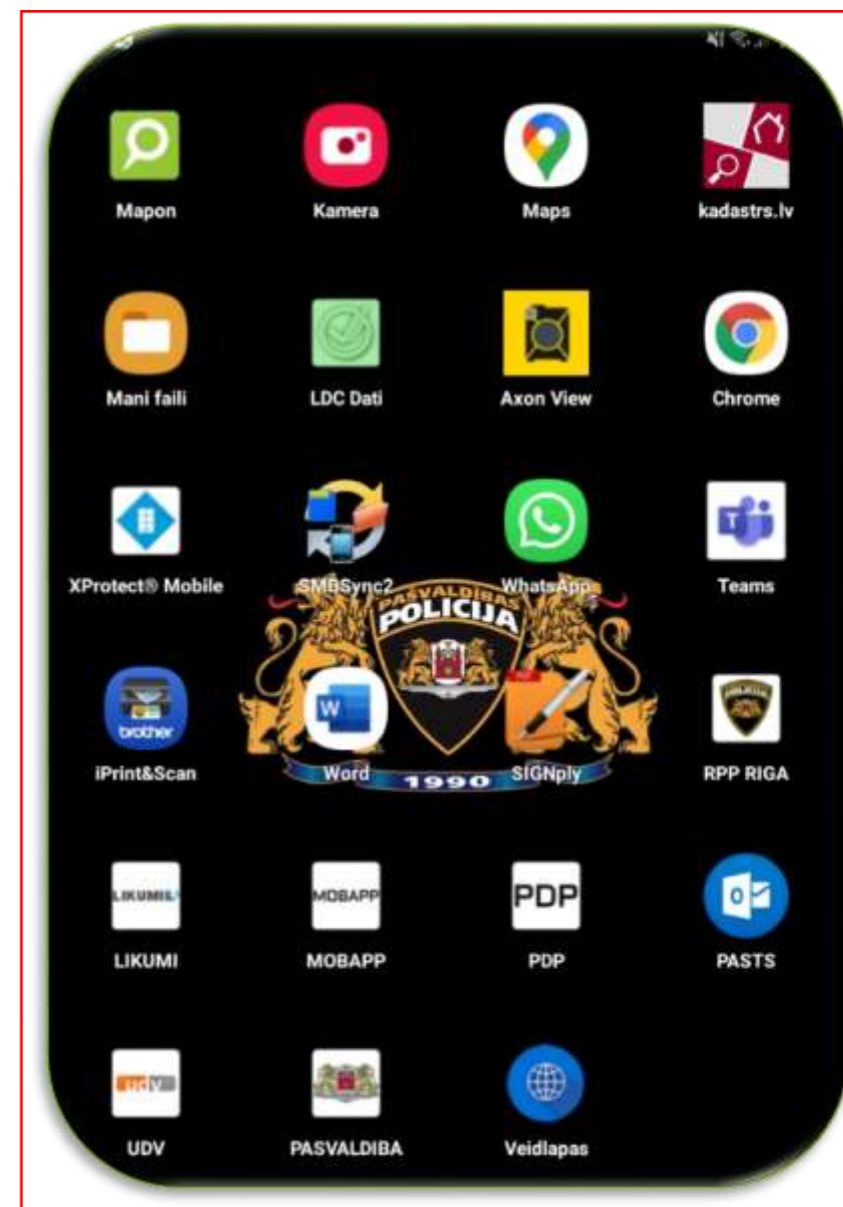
Mapon
Kamera
Maps
kadastrs.lv

Mani faili
LDC Dati
Axon View
Chrome

XProtect® Mobile
SMBSync2
WhatsApp
Teams

PAŠVALDĪBAS
POLICIJA
1990

brother
iPrint&Scan
W
Word
SIGNply
RPP RIGA

LIKUMI
LIKUMI
MOBAPP
MOBAPP
PDP
PDP
PASTS

udv
UDV
PASVALDIBA
Veidlapas